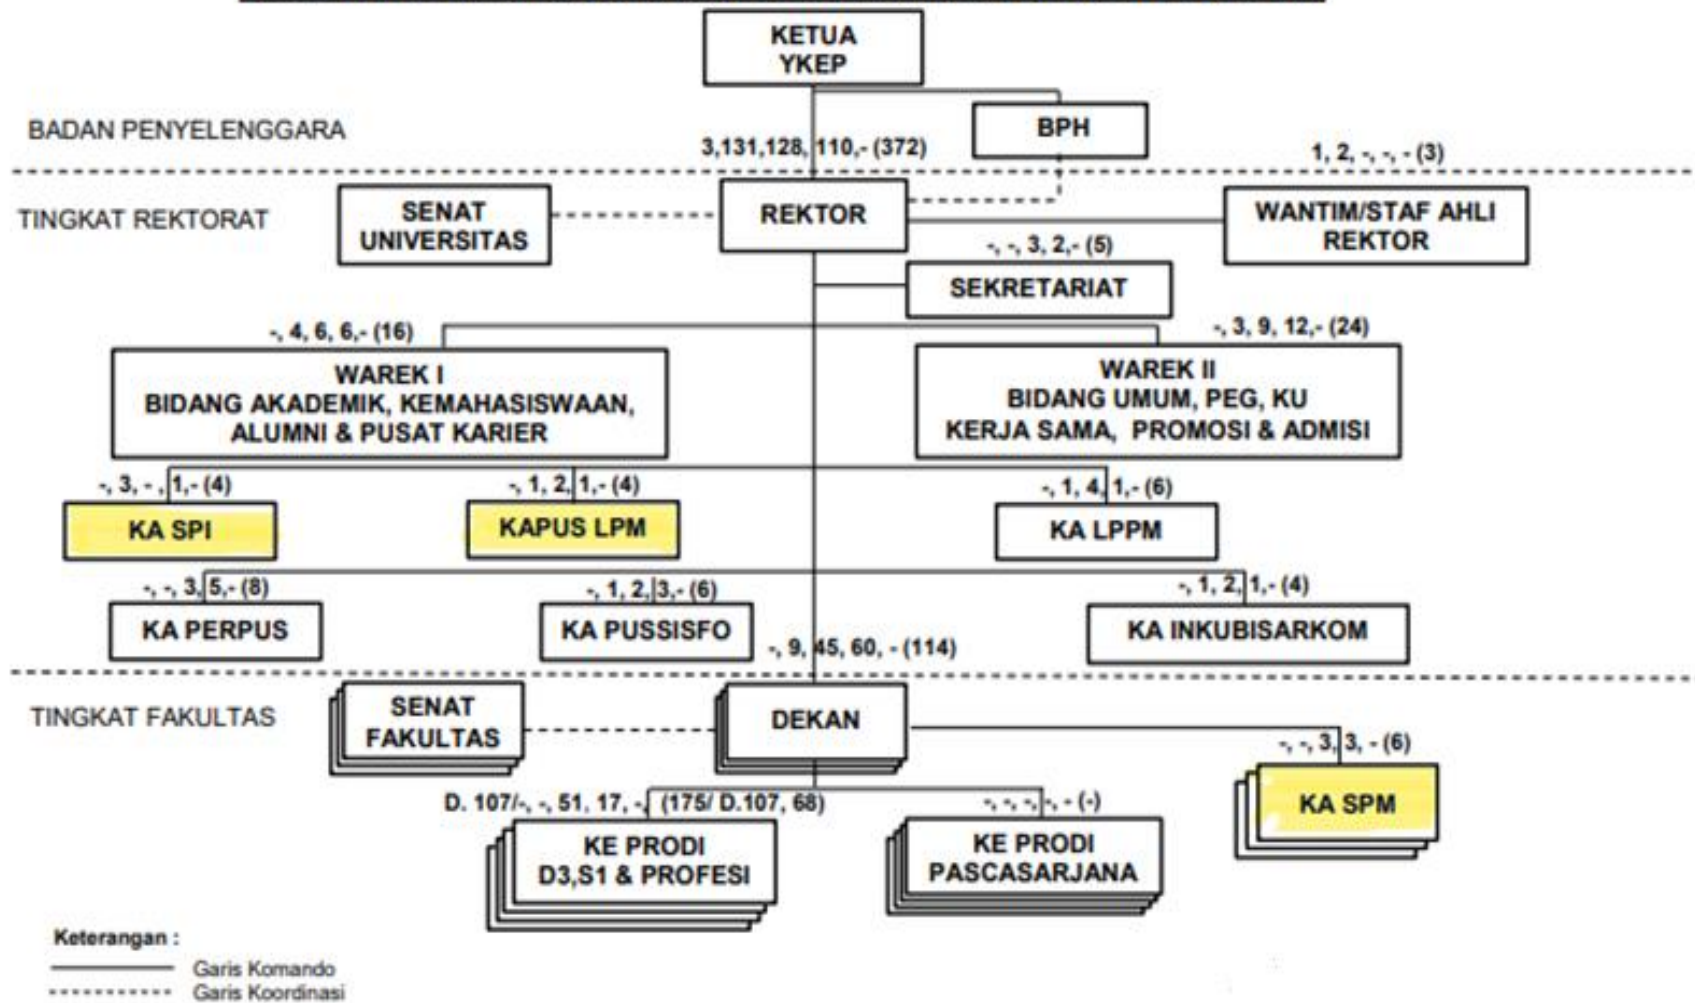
KETUA YKEP

BADAN PENYELENGGARA

BPH

3,131,128, 110,- (372)

1, 2, -, -, - (3)

TINGKAT REKTORAT

SENAT UNIVERSITAS

REKTOR

WANTIM/STAF AHLI REKTOR

-, -, 3, 2,- (5)

SEKRETARIAT

-, 4, 6, 6,- (16)

-, 3, 9, 12,- (24)

WAREK I
BIDANG AKADEMIK, KEMAHASISWAAN, ALUMNI & PUSAT KARIER

WAREK II
BIDANG UMUM, PEG, KU
KERJA SAMA, PROMOSI & ADMISI

-, 3, -, 1,- (4)

-, 1, 2, 1,- (4)

-, 1, 4, 1,- (6)

KA SPI

KAPUS LPM

KA LPPM

-, -, 3, 5,- (8)

-, 1, 2, 3,- (6)

-, 1, 2, 1,- (4)

KA PERPUS

KA PUSSISFO

KA INKUBISARKOM

-, 9, 45, 60, - (114)

TINGKAT FAKULTAS

SENAT FAKULTAS

DEKAN

-, -, 3, 3, - (6)

D. 107/-, -, 51, 17, -, (175/ D.107, 68)

-, -, -, -, - (-)

KA SPM

KE PRODI D3,S1 & PROFESI

KE PRODI PASCASARJANA

Keterangan :
Garis Komando
Garis Koordinasi